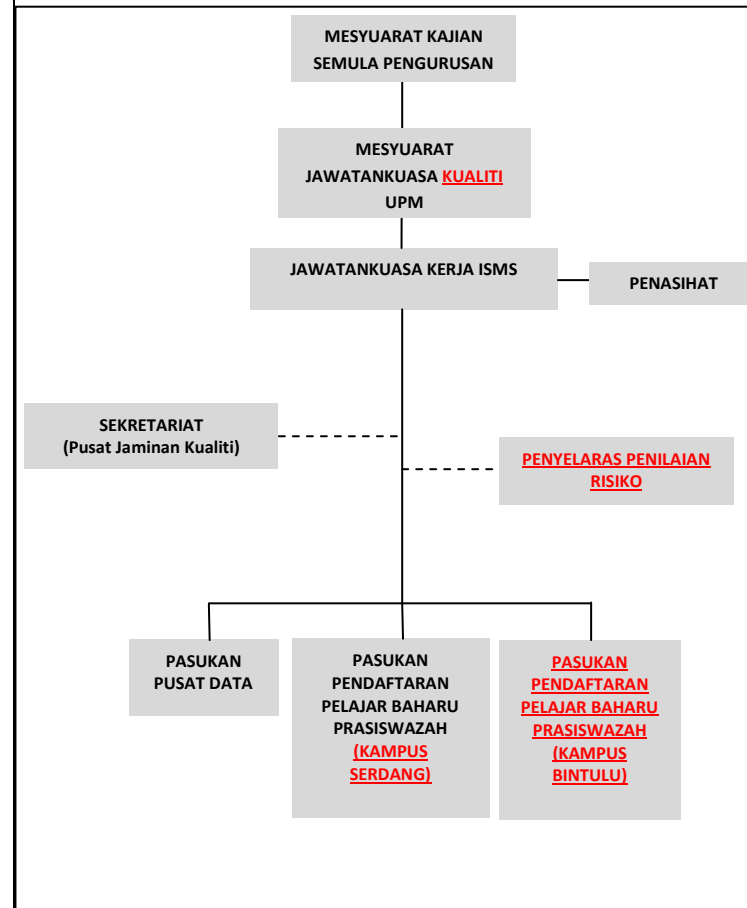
MESYUARAT KAJIAN SEMULA PENGURUSAN

MESYUARAT JAWATANKUASA KUALITI UPM

JAWATANKUASA KERJA ISMS

PENASIHAT

SEKRETARIAT
(Pusat Jaminan Kualiti)

PENYELARAS PENILAIAN RISIKO

PASUKAN PUSAT DATA

PASUKAN PENDAFTARAN PELAJAR BAHARU PRASISWAZAH (KAMPUS SERDANG)

PASUKAN PENDAFTARAN PELAJAR BAHARU PRASISWAZAH (KAMPUS BINTULU)